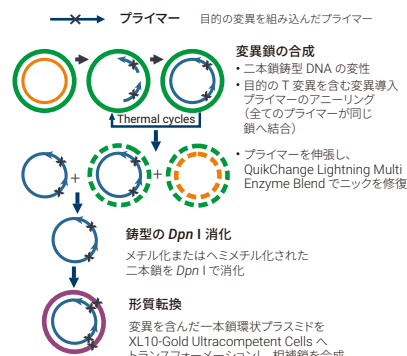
プライマー　目的の変異を組み込んだプライマー

変異鎖の合成
• 二本鎖鋳型 DNA の変性
• 目的の T 変異を含む変異導入プライマーのアニーリング（全てのプライマーが同じ鎖へ結合）

Thermal cycles

• プライマーを伸張し、QuikChange Lightning Multi Enzyme Blend でニックを修復

鋳型の Dpn I 消化
メチル化またはヘミメチル化された二本鎖を Dpn I で消化

形質転換
変異を含んだ一本鎖環状プラスミドを XL10-Gold Ultracompetent Cells へ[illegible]